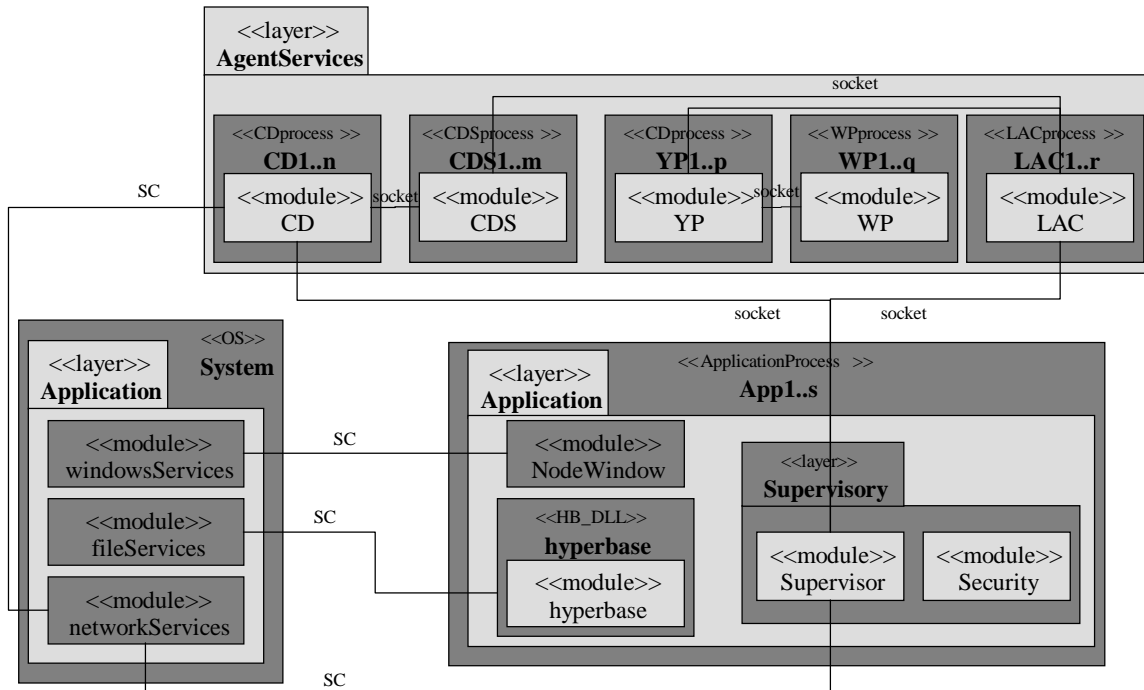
<<layer>>
AgentServices

socket

<<CDprocess >>
CD1..n
<<module>>
CD

socket

<<CDSprocess >>
CDS1..m
<<module>>
CDS

<<CDprocess >>
YP1..p
<<module>>
YP

socket

<<WPprocess >>
WP1..q
<<module>>
WP

<<LACprocess >>
LAC1..r
<<module>>
LAC

SC

socket

socket

<<OS>>
System
<<layer>>
Application
<<module>>
windowsServices
<<module>>
fileServices
<<module>>
networkServices

SC

SC

<<ApplicationProcess >>
App1..s
<<layer>>
Application
<<module>>
NodeWindow
<<HB_DLL>>
hyperbase
<<module>>
hyperbase
<<layer>>
Supervisory
<<module>>
Supervisor
<<module>>
Security

SC